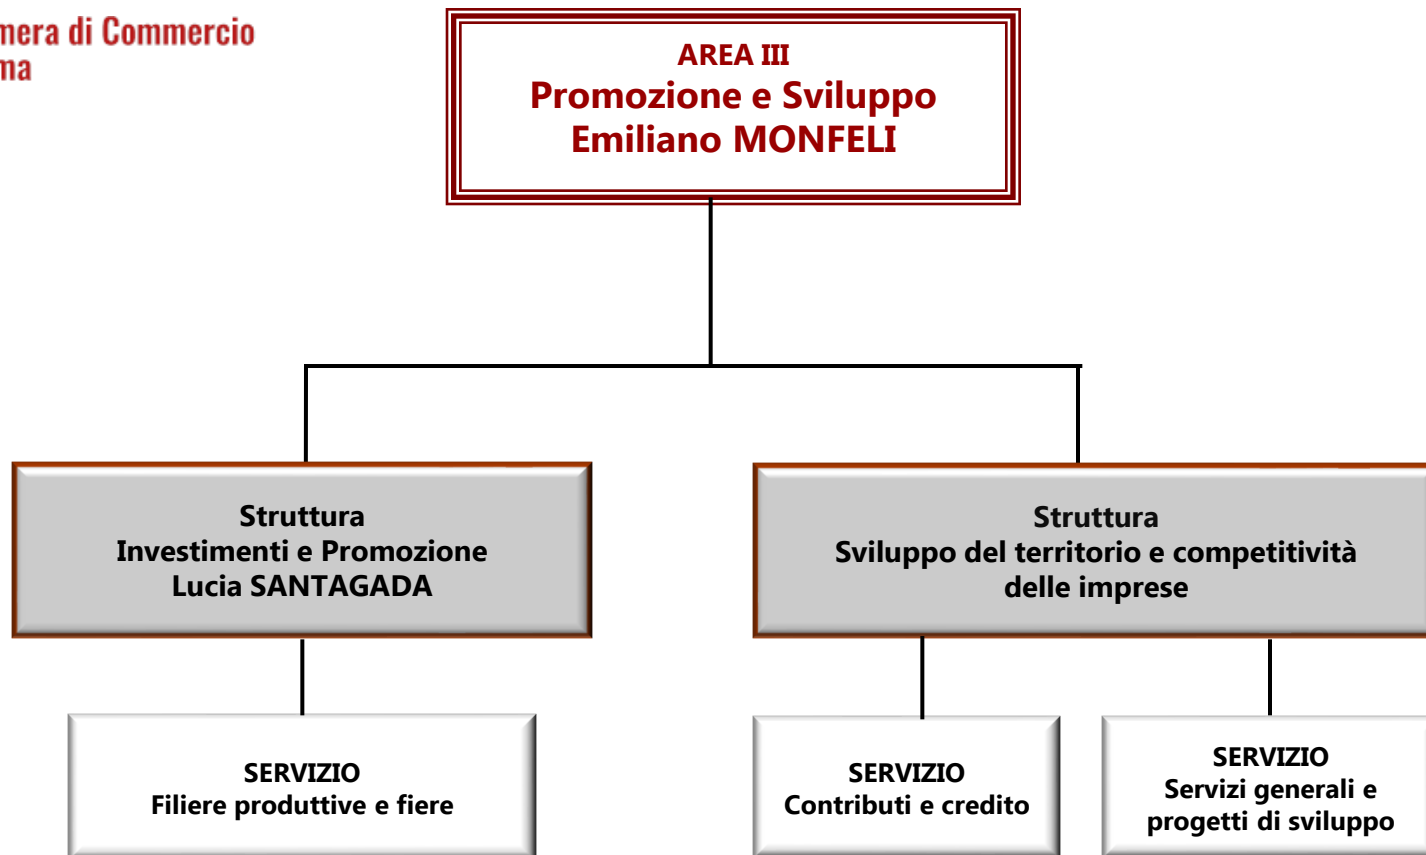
mera di Commercio
na

AREA III
Promozione e Sviluppo
Emiliano MONFELI

Struttura
Investimenti e Promozione
Lucia SANTAGADA

Struttura
Sviluppo del territorio e competitività delle imprese

SERVIZIO
Filiere produttive e fiere

SERVIZIO
Contributi e credito

SERVIZIO
Servizi generali e progetti di sviluppo